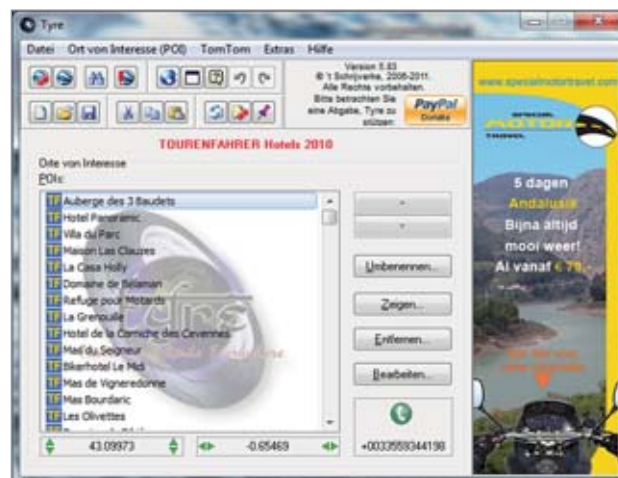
Tyre

Datei Ort von Interesse (POI) TomTom Extras Hilfe

Version 5.83
© 't Scheijverke, 2005-2011.
Alle Rechte vorbehalten.
Bitte betrachten Sie eine Abgabe, Tyre zu stützen.

PayPal Donate

TOURENFAHRER Hotels 2010

Orte von Interesse
POIs:

TF Auberge des 3 Baudets
TF Hotel Panoramic
TF Villa du Parc
TF Maison Les Clauzes
TF La Casa Holly
TF Domaine de Belaman
TF Refuge pour Motards
TF La Grenouille
TF Hotel de la Corniche des Cevennes
TF Mas du Seigneur
TF Bikerhotel Le Midi
TF Mas de Vigneredonne
TF Mas Bourdaric
TF Les Olivettes

Umbenennen...
Zeigen...
Entfernen...
Bearbeiten...

43.09973
-0.65469
+0033559344198

www.specialmotortravel.com
5 dagen
Andalusië
Bijna altijd
mooi weer!
Al vanaf € 79
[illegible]